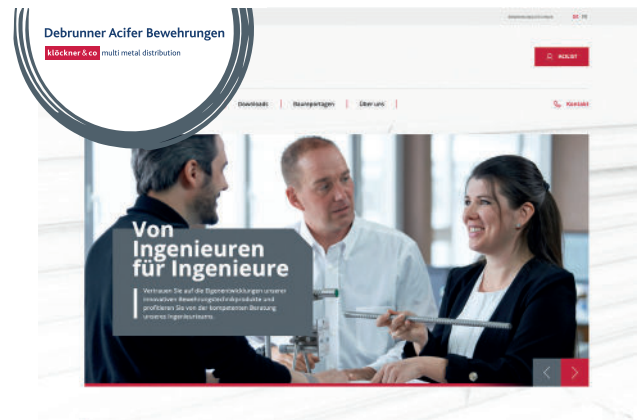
Debrunner Acifer Bewehrungen

klöckner & co multi metal distribution

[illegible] DE FR

ACELIST

Downloads | Bauregeltagen | Über uns |

Kontakt

Von Ingenieuren für Ingenieure

Vertrauen Sie auf die Eigenentwicklungen unserer innovativen Bewehrungstechnikprodukte und profitieren Sie von der kompetenten Beratung unseres Ingenieurteams.